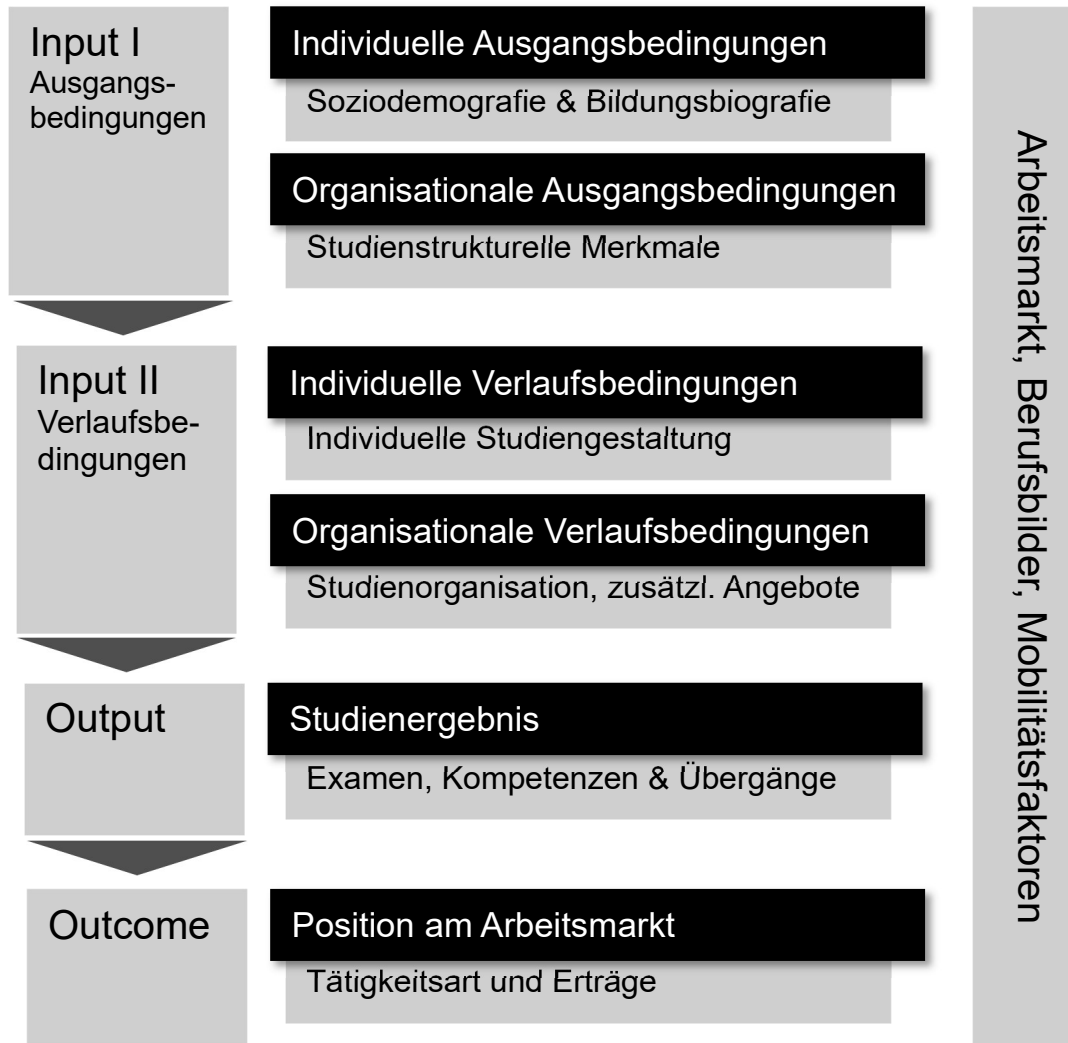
Input I
Ausgangsbedingungen

Individuelle Ausgangsbedingungen
Soziodemografie & Bildungsbiografie

Organisationale Ausgangsbedingungen
Studienstrukturelle Merkmale

Input II
Verlaufsbedingungen

Individuelle Verlaufsbedingungen
Individuelle Studiengestaltung

Organisationale Verlaufsbedingungen
Studienorganisation, zusätzl. Angebote

Output

Studienergebnis
Examen, Kompetenzen & Übergänge

Outcome

Position am Arbeitsmarkt
Tätigkeitsart und Erträge

Arbeitsmarkt, Berufsbilder, Mobilitätsfaktoren